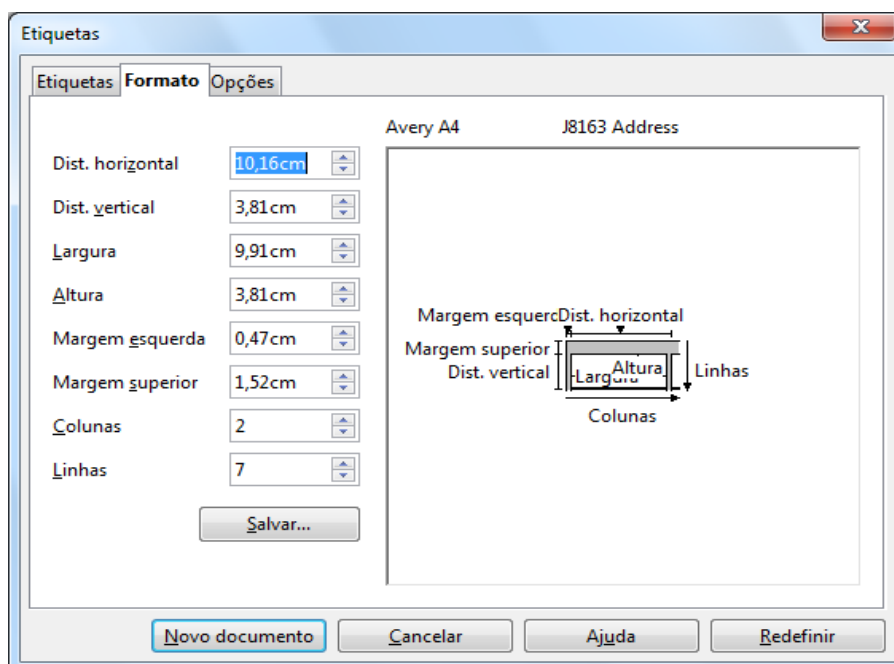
Etiquetas

Etiquetas | Formato | Opções

Avery A4 J8163 Address

Dist. horizontal 10,16cm
Dist. vertical 3,81cm
Largura 9,91cm
Altura 3,81cm
Margem esquerda 0,47cm
Margem superior 1,52cm
Colunas 2
Linhas 7

Salvar...

Margem esquerdDist. horizontal
Margem superior
Dist. vertical
Largura
Altura
Linhas
Colunas

Novo documento Cancelar Ajuda Redefinir